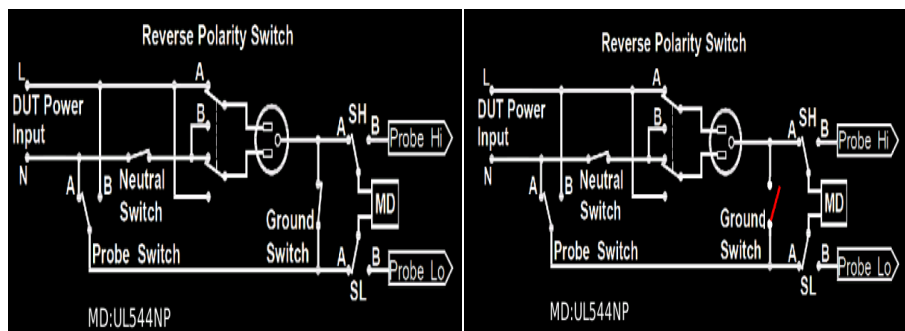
Reverse Polarity Switch

L
DUT Power Input
N
A
B
A
B
SH
A
B
Probe Hi
A
B
Neutral Switch
Ground Switch
MD
Probe Switch
A
B
Probe Lo
SL
MD:UL544NP

Reverse Polarity Switch

L
DUT Power Input
N
A
B
A
B
SH
A
B
Probe Hi
A
B
Neutral Switch
Ground Switch
MD
Probe Switch
A
B
Probe Lo
SL
MD:UL544NP